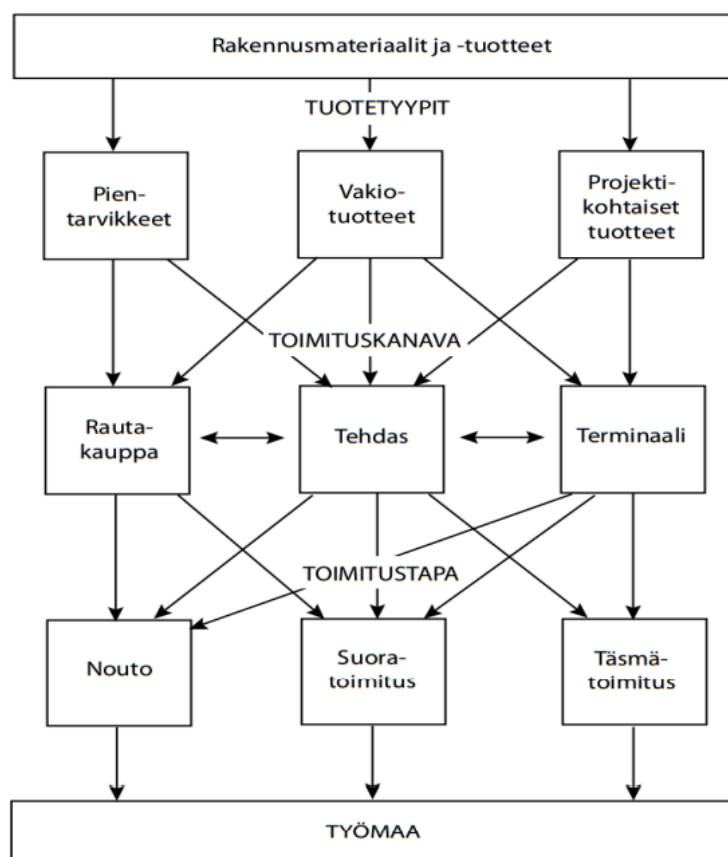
Rakennusmateriaalit ja -tuotteet

TUOTETYYPIT

Pien-tarvikkeet

Vakio-tuotteet

Projekti-kohtaiset tuotteet

TOIMITUSKANAVA

Rauta-kauppa

Tehdas

Terminaali

TOIMITUSTAPA

Nouto

Suora-toimitus

Täsmä-toimitus

TYÖMAA